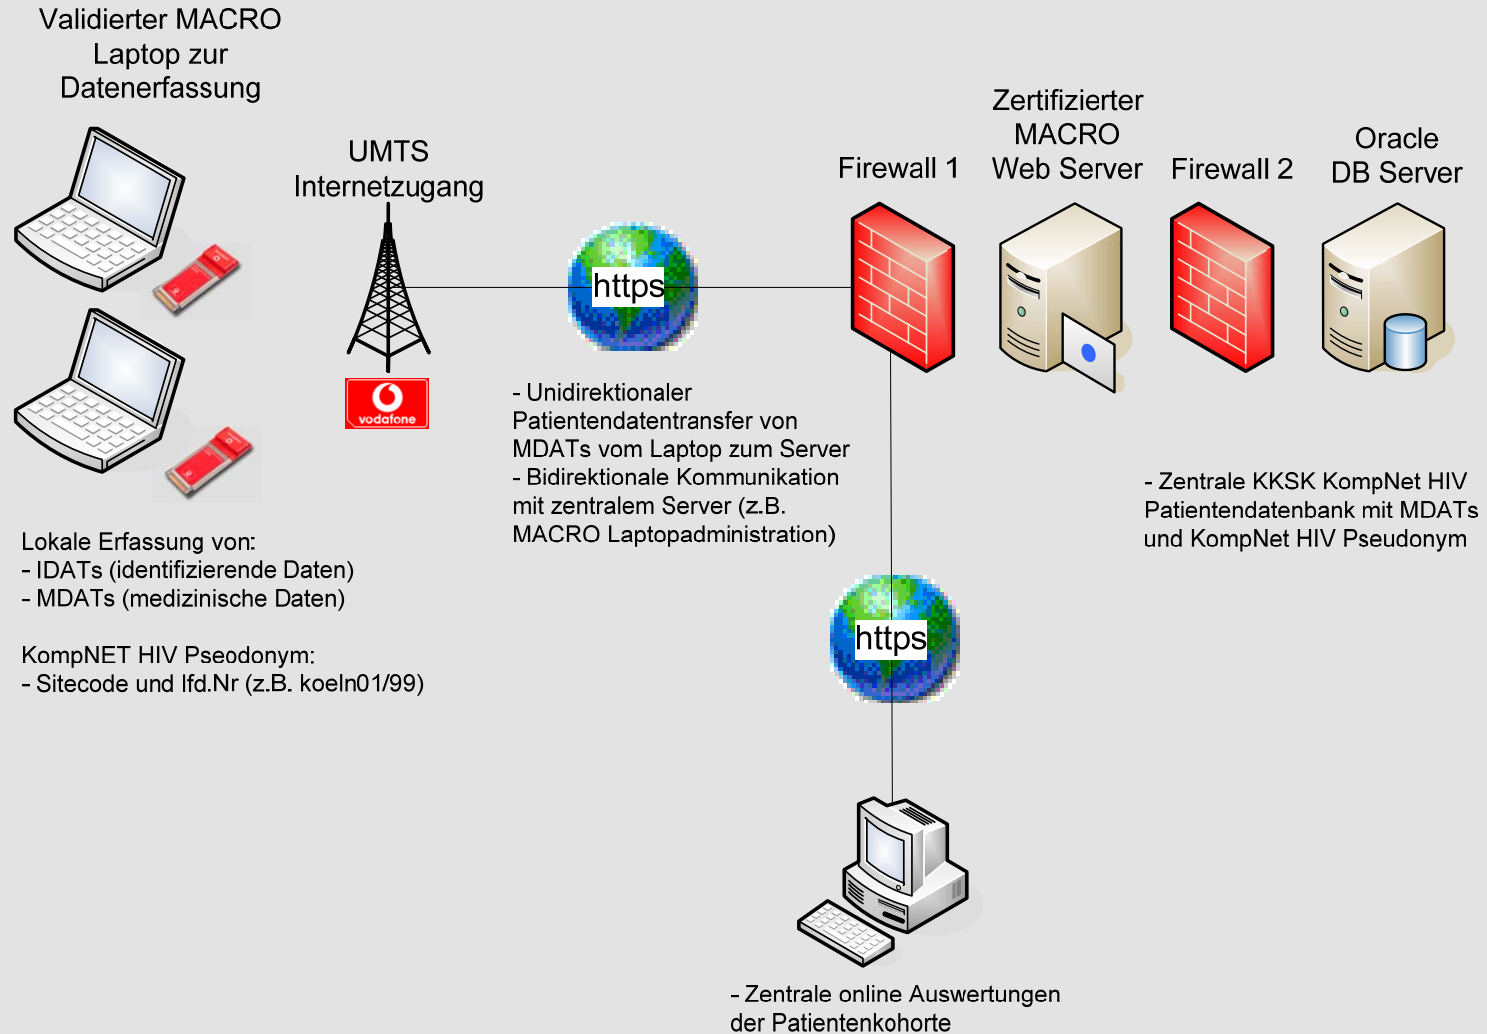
Validierter MACRO Laptop zur Datenerfassung

UMTS Internetzugang

vodafone

https

Firewall 1

Zertifizierter MACRO Web Server

Firewall 2

Oracle DB Server

- Unidirektionaler Patientendatentransfer von MDATs vom Laptop zum Server
- Bidirektionale Kommunikation mit zentralem Server (z.B. MACRO Laptopadministration)

- Zentrale KKSK KompNet HIV Patientendatenbank mit MDATs und KompNet HIV Pseudonym

Lokale Erfassung von:
- IDATs (identifizierende Daten)
- MDATs (medizinische Daten)

KompNET HIV Pseodonym:
- Sitecode und lfd.Nr (z.B. koeln01/99)

https

- Zentrale online Auswertungen der Patientenkohorte